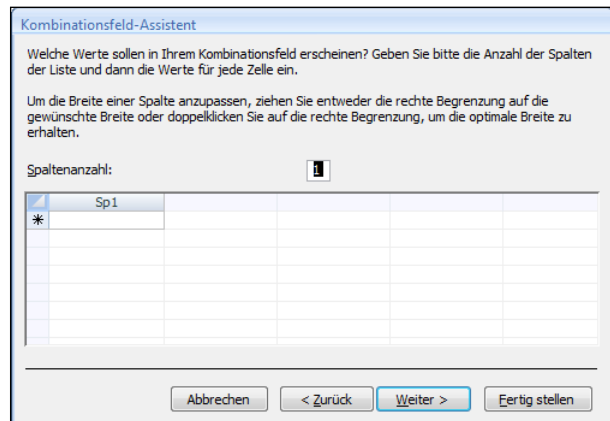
Kombinationsfeld-Assistent

Welche Werte sollen in Ihrem Kombinationsfeld erscheinen? Geben Sie bitte die Anzahl der Spalten der Liste und dann die Werte für jede Zelle ein.

Um die Breite einer Spalte anzupassen, ziehen Sie entweder die rechte Begrenzung auf die gewünschte Breite oder doppelklicken Sie auf die rechte Begrenzung, um die optimale Breite zu erhalten.

Spaltenanzahl: 1

| | Sp1 |
|---|---|
| * | |

Abbrechen < Zurück Weiter > Fertig stellen